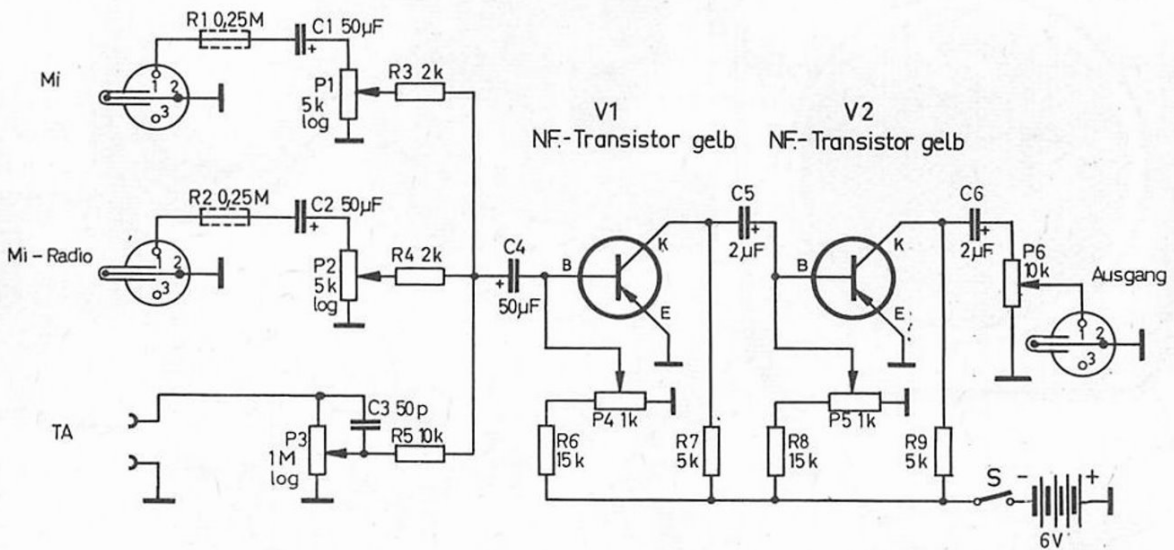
R1 0,25M
C1 50µF
+
Mi
1
2
3
P1
5k
log
R3 2k
V1
NF.-Transistor gelb
V2
NF.-Transistor gelb
R2 0,25M
C2 50µF
+
Mi - Radio
1
2
3
P2
5k
log
R4 2k
C4
+
50µF
B
K
E
C5
+
2µF
B
K
E
C6
+
2µF
P6
10k
Ausgang
1
2
3
TA
C3 50p
P3
1M
log
R5 10k
P4 1k
R6
15k
R7
5k
P5 1k
R8
15k
R9
5k
S
-
+
6V